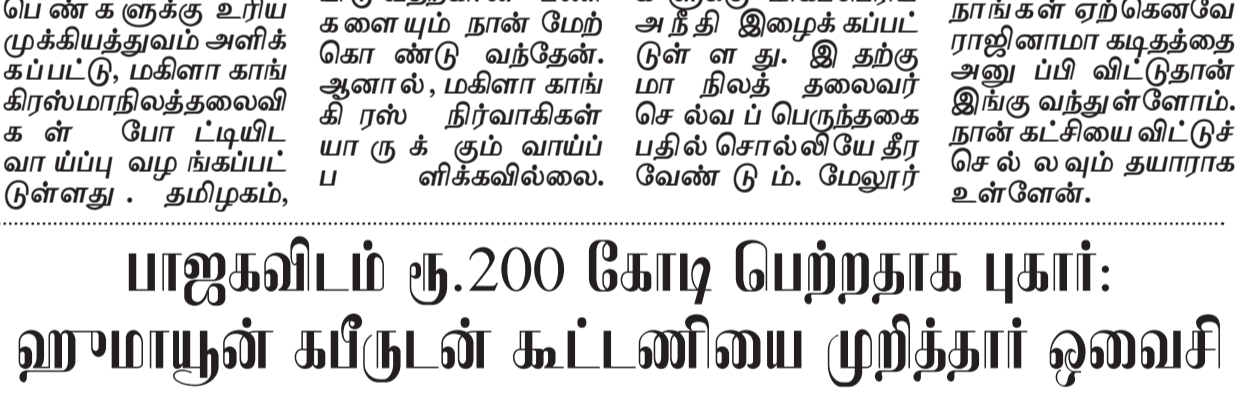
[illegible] பெண்களுக்கு உரிய முக்கியத்துவம் அளிக்கப்பட்டு, மகிளா காங்கிரஸ்மாநிலத்தலைவிகள் போட்டியிட வாய்ப்பு வழங்கப்பட்டுள்ளது. தமிழகம்,

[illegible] களையும் நான் மேற்கொண்டு வந்தேன். ஆனால், மகிளா காங்கிரஸ் நிர்வாகிகள் யாருக்கும் வாய்ப்பளிக்கவில்லை.

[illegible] அநீதி இழைக்கப்பட்டுள்ளது. இதற்கு மாநிலத் தலைவர் செல்வப்பெருந்தகை பதில் சொல்லியே தீர வேண்டும். மேலூர்

நாங்கள் ஏற்கெனவே ராஜினாமா கடிதத்தை அனுப்பி விட்டுதான் இங்கு வந்துள்ளோம். நான் கட்சியை விட்டுச் செல்லவும் தயாராக உள்ளேன்.

பாஜகவிடம் ரூ.200 கோடி பெற்றதாக புகார்: ஹுமாயூன் கபீருடன் கூட்டணியை முறித்தார் ஒவைசி